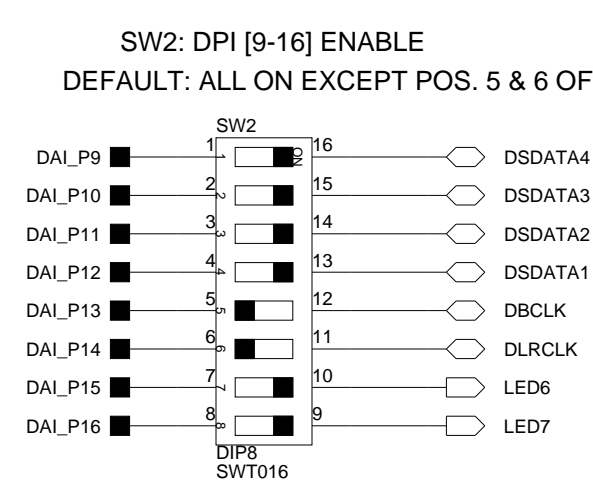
SW2: DPI [9-16] ENABLE
DEFAULT: ALL ON EXCEPT POS. 5 & 6 OF

SW2

DAI_P9 1 1 ON 16 DSDATA4
DAI_P10 2 2 15 DSDATA3
DAI_P11 3 3 14 DSDATA2
DAI_P12 4 4 13 DSDATA1
DAI_P13 5 5 12 DBCLK
DAI_P14 6 6 11 DLRCLK
DAI_P15 7 7 10 LED6
DAI_P16 8 8 9 LED7

DIP8
SWT016